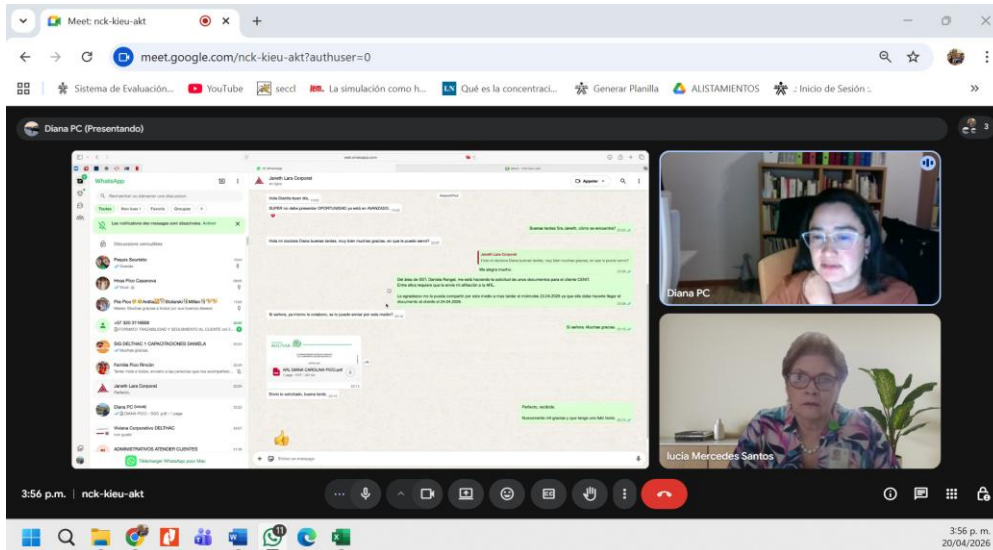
Meet: nck-kieu-akt

meet.google.com/nck-kieu-akt?authuser=0

Sistema de Evaluación... YouTube seccl La simulación como h... Qué es la concentraci... Generar Planilla ALISTAMIENTOS Inicio de Sesión

Diana PC (Presentando)

3

WhatsApp

Janeth Lara Corporat

Hola Diana buen día

SUPER no debo presentar OPORTUNIDAD ya está en AVANZADO

Buenas tardes Sra Janeth, cómo se encuentra?

Hola mi doctora Diana buenas tardes, muy bien muchas gracias, en que le puedo servir?

Muy alegre mucho

Del área de SST, Daniela Rangel, me está haciendo la solicitud de unos documentos para el cliente CENIT. Entre ellos requiere que le envíe mi afiliación a la ARL.

Si señora, ya mismo le colaboro, se lo puedo enviar por este medio?

Si señora. Muchas gracias

ARL DIANA CAROLINA PICO.pdf

Envío lo solicitado, buena tarde

Perfecto, recibido.

Nuevamente mil gracias y que tenga una feliz tarde

Diana PC

lucia Mercedes Santos

3:56 p.m. | nck-kieu-akt

3:56 p. m.
20/04/2026